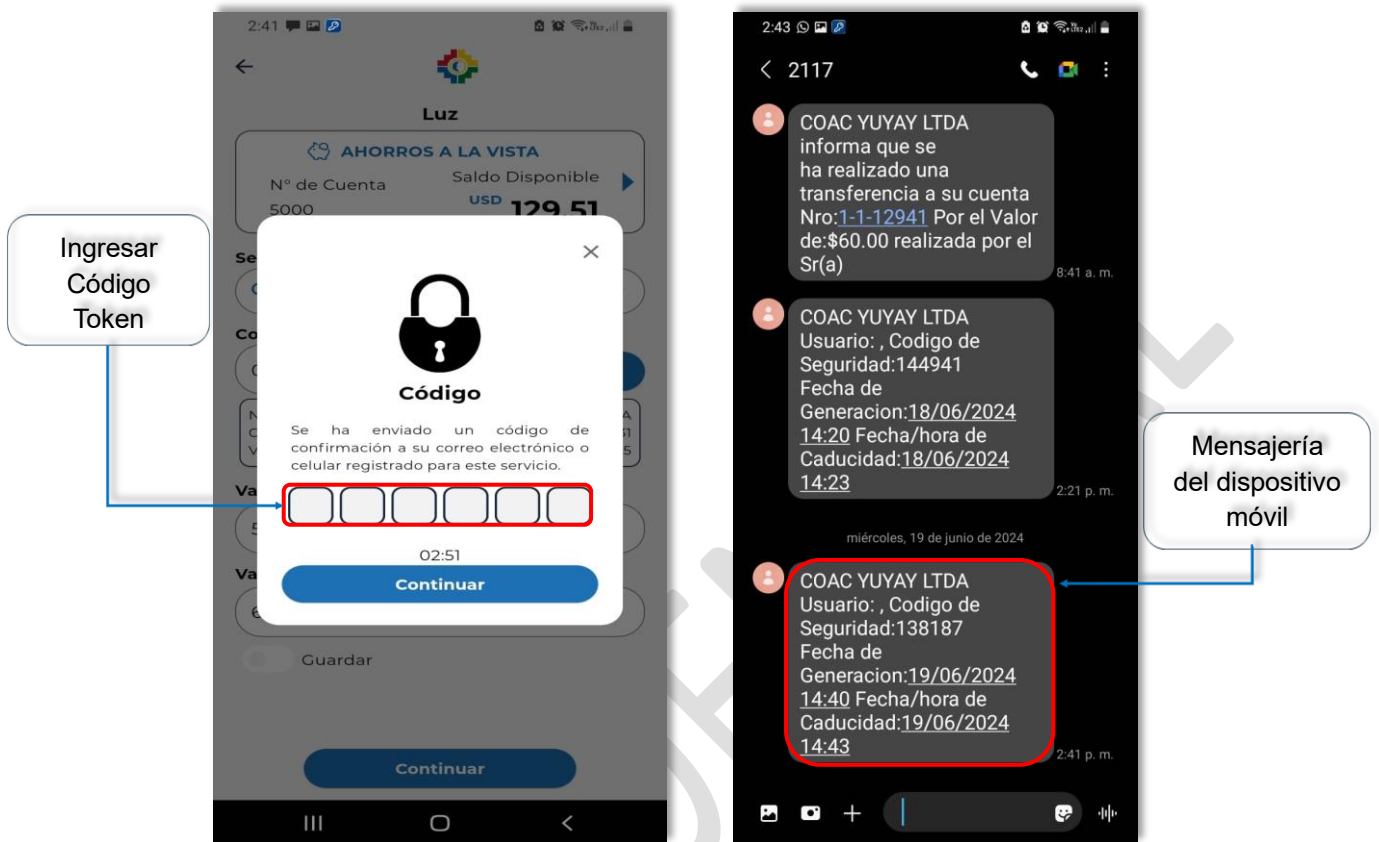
Ingresar Código Token

2:41

Luz

AHORROS A LA VISTA

Nº de Cuenta
5000

Saldo Disponible
USD 129.51

Código

Se ha enviado un código de confirmación a su correo electrónico o celular registrado para este servicio.

02:51

Continuar

Guardar

Continuar

2:43

2117

COAC YUYAY LTDA informa que se ha realizado una transferencia a su cuenta Nro:1-1-12941 Por el Valor de:$60.00 realizada por el Sr(a)
8:41 a. m.

COAC YUYAY LTDA Usuario: , Codigo de Seguridad:144941 Fecha de Generacion:18/06/2024 14:20 Fecha/hora de Caducidad:18/06/2024 14:23
2:21 p. m.

miércoles, 19 de junio de 2024

COAC YUYAY LTDA Usuario: , Codigo de Seguridad:138187 Fecha de Generacion:19/06/2024 14:40 Fecha/hora de Caducidad:19/06/2024 14:43
2:41 p. m.

Mensajería del dispositivo móvil